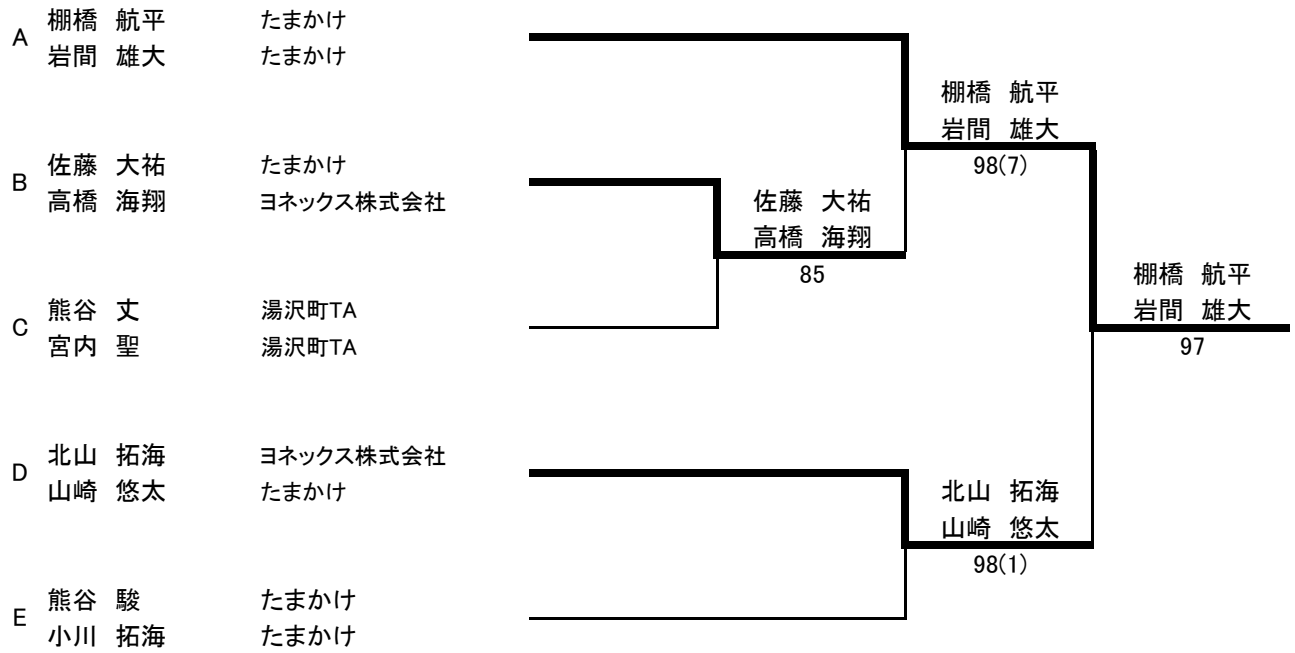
A 棚橋 航平 たまかけ
岩間 雄大 たまかけ

B 佐藤 大祐 たまかけ
高橋 海翔 ヨネックス株式会社

C 熊谷 丈 湯沢町TA
宮内 聖 湯沢町TA

D 北山 拓海 ヨネックス株式会社
山崎 悠太 たまかけ

E 熊谷 駿 たまかけ
小川 拓海 たまかけ

棚橋 航平
岩間 雄大
98(7)

佐藤 大祐
高橋 海翔
85

北山 拓海
山崎 悠太
98(1)

棚橋 航平
岩間 雄大
97